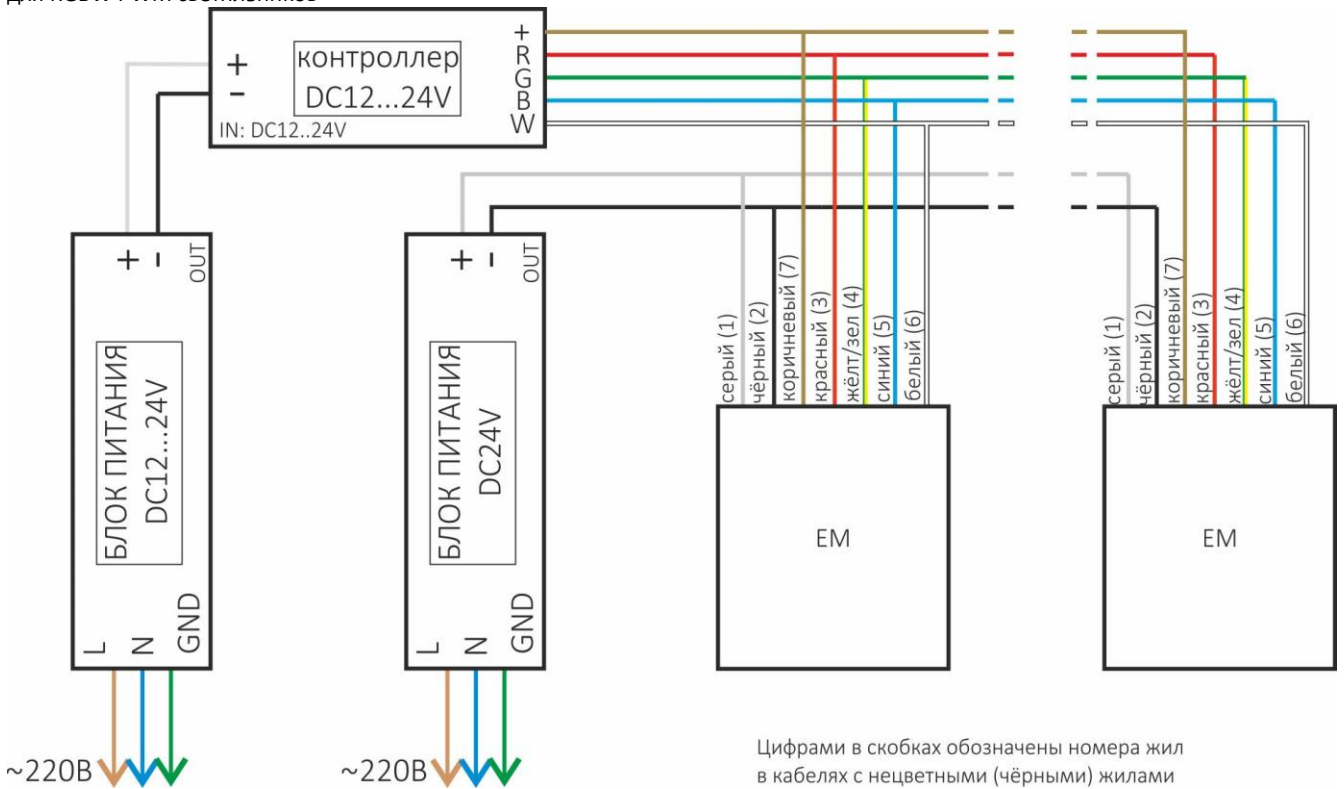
контроллер
DC12...24V
+
-
IN: DC12..24V
+
R
G
B
W

+ -
OUT
БЛОК ПИТАНИЯ
DC12...24V
L N GND
~220В

+ -
OUT
БЛОК ПИТАНИЯ
DC24V
L N GND
~220В

серый (1)
чёрный (2)
коричневый (7)
красный (3)
жёлт/зел (4)
синий (5)
белый (6)
EM

серый (1)
чёрный (2)
коричневый (7)
красный (3)
жёлт/зел (4)
синий (5)
белый (6)
EM

Цифрами в скобках обозначены номера жил в кабелях с нецветными (чёрными) жилами